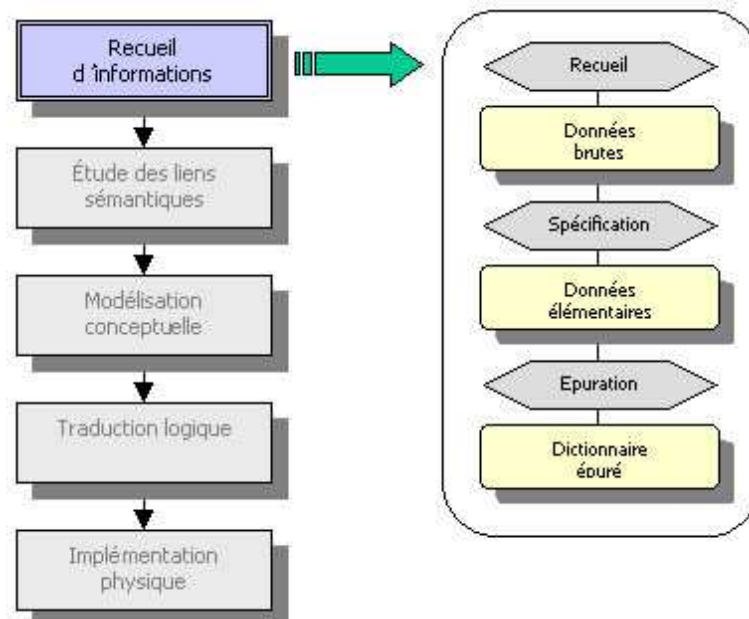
Recueil d 'informations

Étude des liens sémantiques

Modélisation conceptuelle

Traduction logique

Implémentation physique

Recueil

Données brutes

Spécification

Données élémentaires

Epuration

Dictionnaire épuré